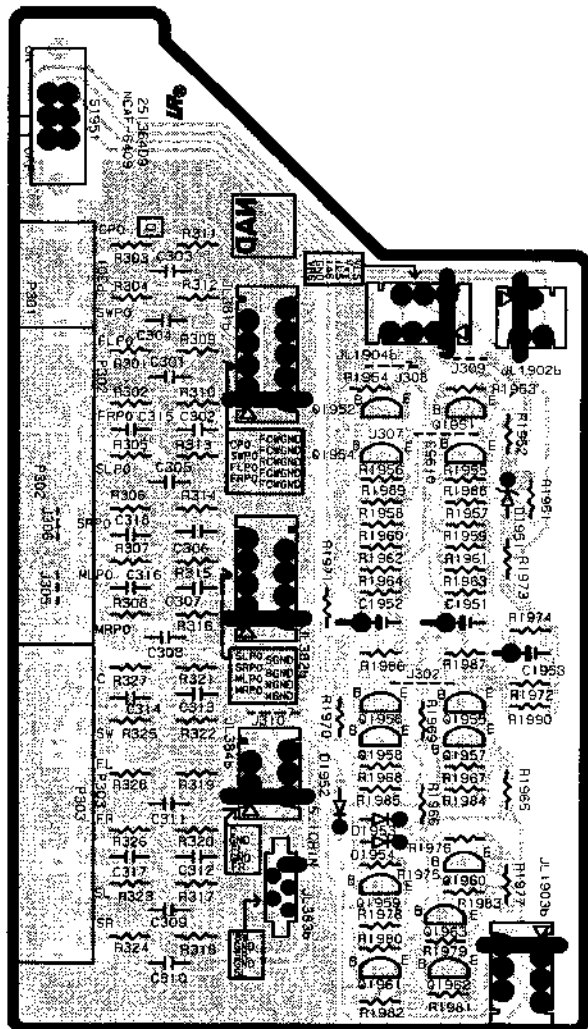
S195f
2513E409
NCAF-5409

MAD

CPO
R303 C303 R311
R304 R312
SWPO
FLPO C304
R301 C301 R309
R302 R310
FRPO C315 C302
R305 R313
SLPO C305
R306 R314
SRPO C318
R307 C306
MLPO C316 R315
R308 C307
MRPO R316
C308
P301
P302
J306
J305
CPO FCWGND
SWPO FCWGND
FLPO FCWGND
FRPO FCWGND
SLPO SGND
SRPO SGND
MLPO MGND
MRPO MGND
JL384b
JL382b
C R327 R321
C314 C313
SW R325 R322
JL384b
J310
FL R328 R319
P303
FR C311
R326 R320
C317 C312
SL R323 R317
C309
SR R324 R318
C310
JL383b
JL1904b
JL1902b
R1954 J308 J309 R1953
Q1952 Q1951
J307
Q1954 R1952
R1956 R1955
R1969 R1966
R1958 R1967
R1960 R1959
R1962 R1961
R1964 R1963
R1971
D1951
R1973
C1952 C1951
R1974
R1986 R1987
C1953
J302
R1972
R1990
R1970
Q1956 Q1955
Q1958 Q1957
R1968 R1967
R1965
R1985 R1984
D1952
D1953
R1966
Q1954
R1976
R1975
Q1959 Q1960
R1977
R1978 R1983
Q1953
R1980 R1979
JL1903b
Q1961 Q1962
R1982 R1981